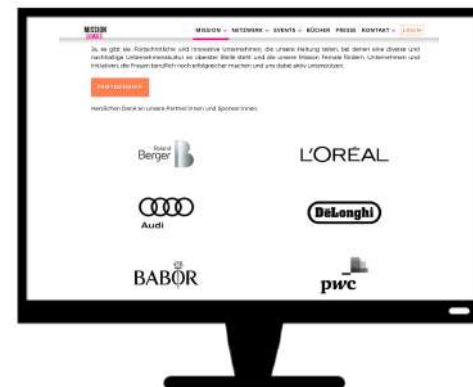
MISSION FEMALE

MISSION NETZWERK EVENTS BÜCHER PRESSE KONTAKT LOGIN

Ja, es gibt sie: Fortschrittliche und innovative Unternehmen, die unsere Haltung teilen, bei denen eine diverse und nachhaltige Unternehmenskultur an oberster Stelle steht und die unsere Mission Female fördern. Unternehmen und Initiativen, die Frauen beruflich noch erfolgreicher machen und uns dabei aktiv unterstützen.

PARTNERSHIP

Herzlichen Dank an unsere Partner:innen und Sponsor:innen

Roland Berger

L'ORÉAL

Audi

DeLonghi

BABOR

pwc